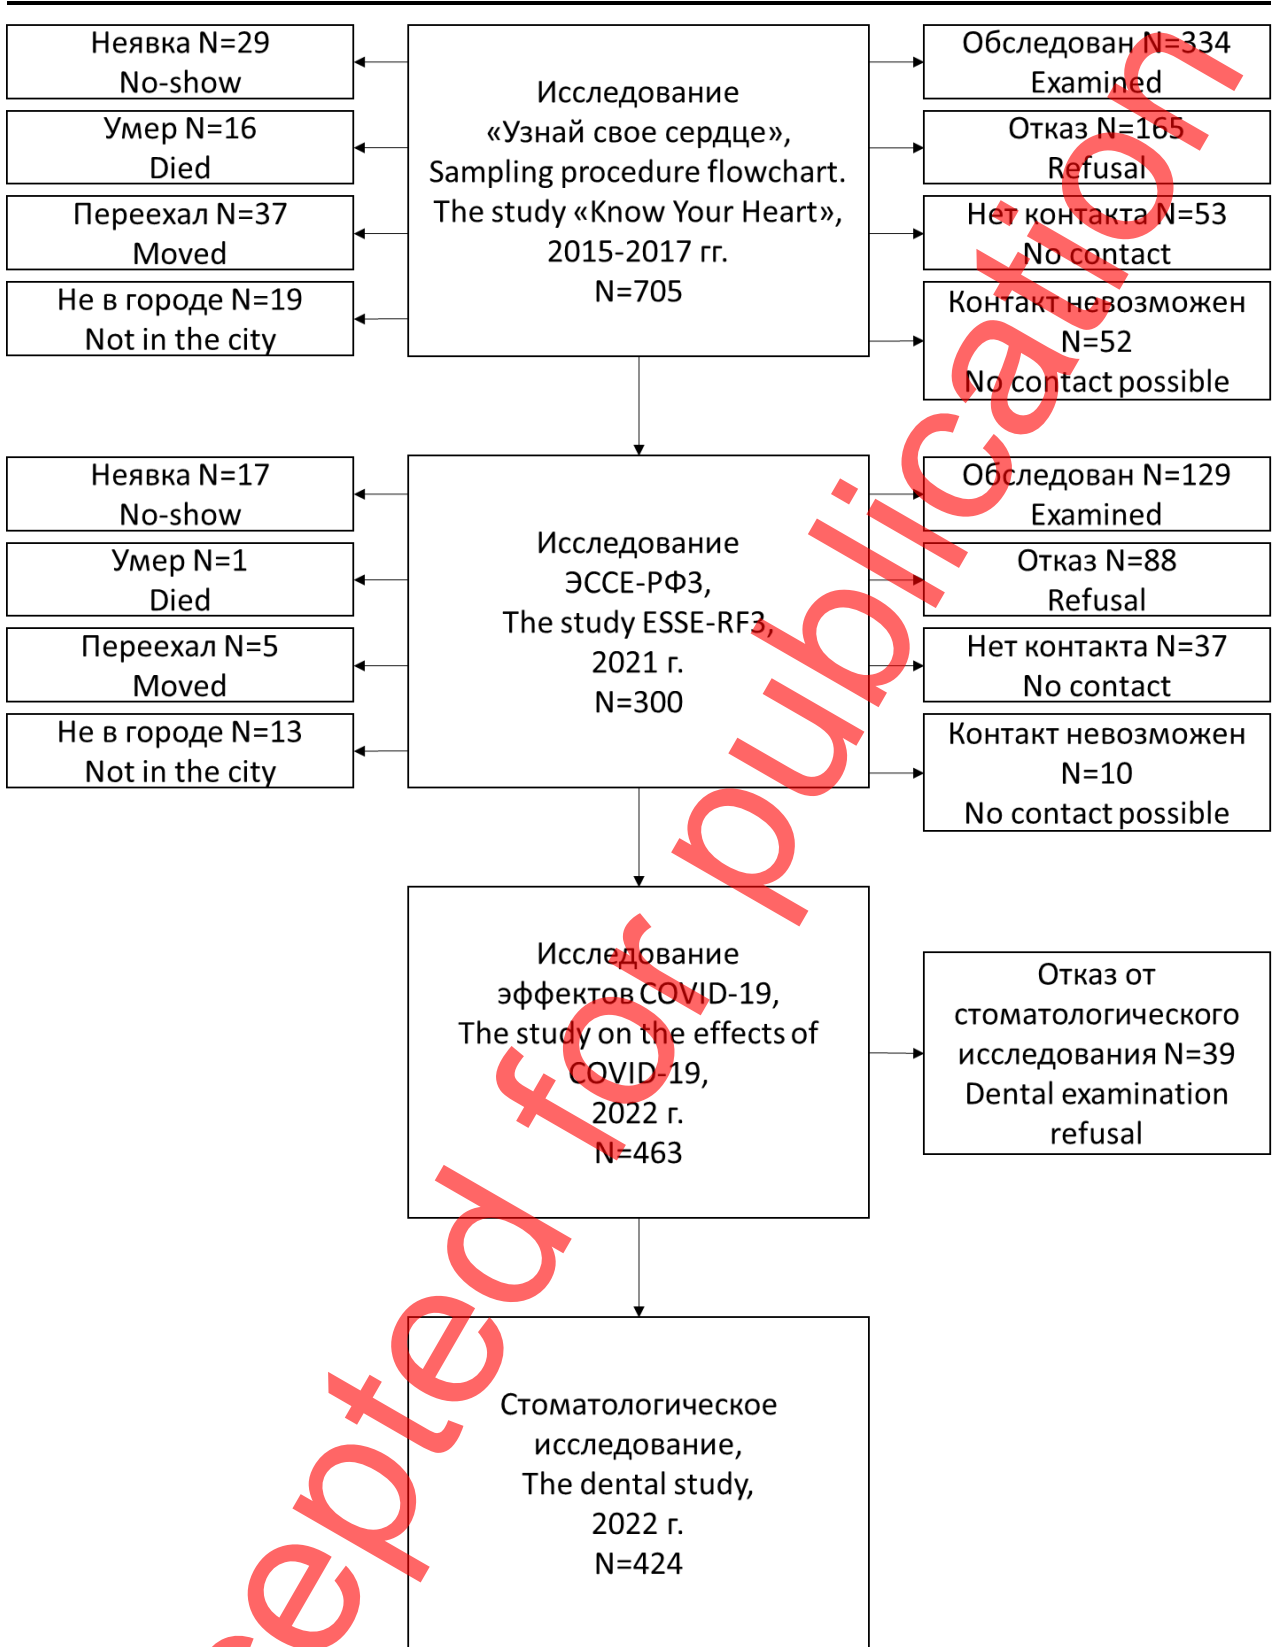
Неявка N=29
No-show

Умер N=16
Died

Переехал N=37
Moved

Не в городе N=19
Not in the city

Исследование «Узнай свое сердце», Sampling procedure flowchart. The study «Know Your Heart», 2015-2017 гг. N=705

Обследован N=334
Examined

Отказ N=165
Refusal

Нет контакта N=53
No contact

Контакт невозможен N=52
No contact possible

Неявка N=17
No-show

Умер N=1
Died

Переехал N=5
Moved

Не в городе N=13
Not in the city

Исследование ЭССЕ-РФ3, The study ESSE-RF3, 2021 г. N=300

Обследован N=129
Examined

Отказ N=88
Refusal

Нет контакта N=37
No contact

Контакт невозможен N=10
No contact possible

Исследование эффектов COVID-19, The study on the effects of COVID-19, 2022 г. N=463

Отказ от стоматологического исследования N=39
Dental examination refusal

Стоматологическое исследование, The dental study, 2022 г. N=424

Accepted for publication